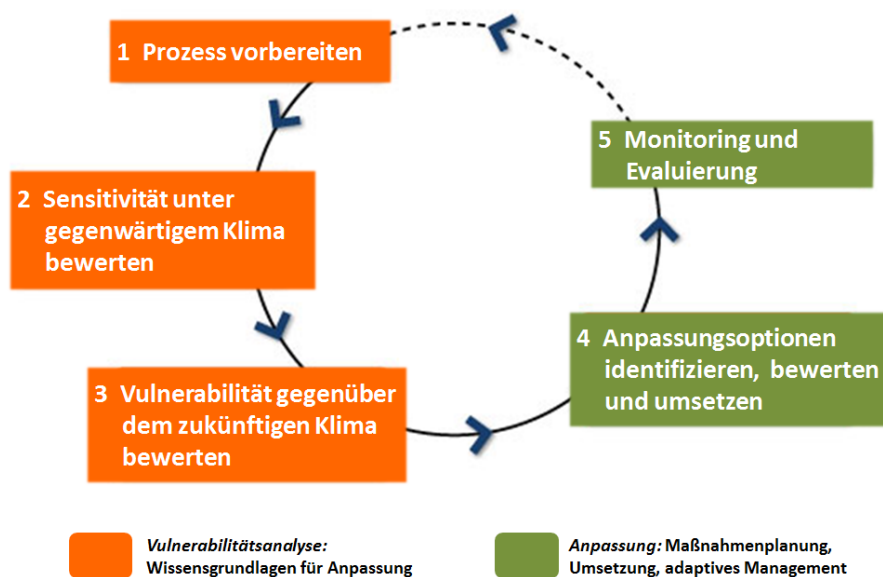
1 Prozess vorbereiten

2 Sensitivität unter gegenwärtigem Klima bewerten

3 Vulnerabilität gegenüber dem zukünftigen Klima bewerten

4 Anpassungsoptionen identifizieren, bewerten und umsetzen

5 Monitoring und Evaluierung

*Vulnerabilitätsanalyse:* Wissensgrundlagen für Anpassung

*Anpassung:* Maßnahmenplanung, Umsetzung, adaptives Management